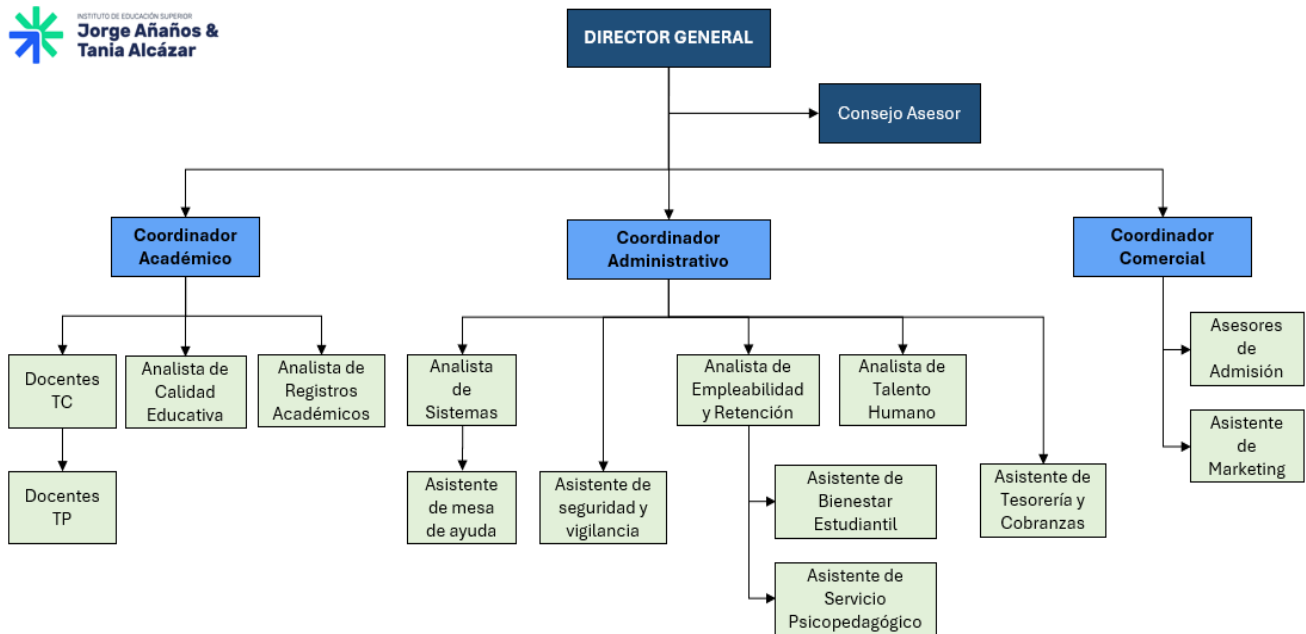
INSTITUTO DE EDUCACIÓN SUPERIOR
Jorge Añaños & Tania Alcázar

DIRECTOR GENERAL

Consejo Asesor

Coordinador Académico

Coordinador Administrativo

Coordinador Comercial

Docentes TC

Docentes TP

Analista de Calidad Educativa

Analista de Registros Académicos

Analista de Sistemas

Asistente de mesa de ayuda

Asistente de seguridad y vigilancia

Analista de Empleabilidad y Retención

Asistente de Bienestar Estudiantil

Asistente de Servicio Psicopedagógico

Analista de Talento Humano

Asistente de Tesorería y Cobranzas

Asesores de Admisión

Asistente de Marketing